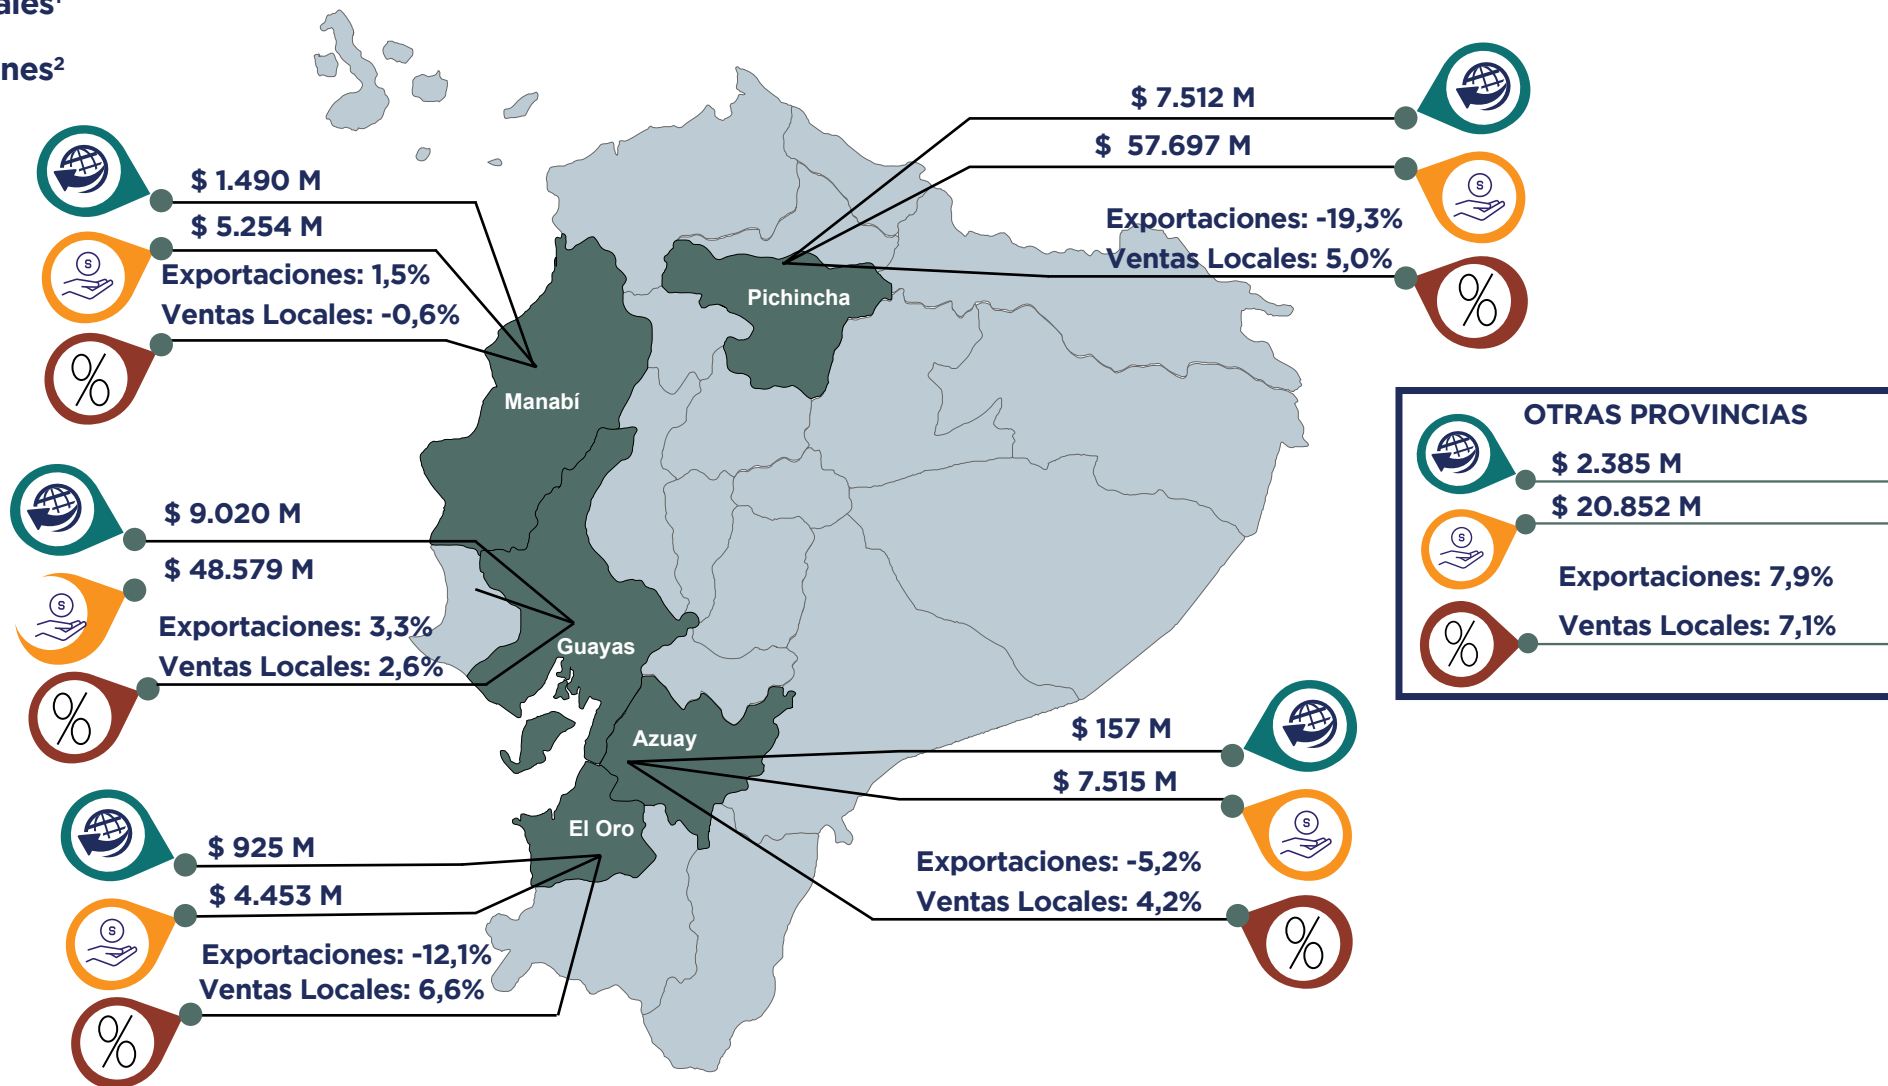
ales¹

nes²

$ 1.490 M
$ 5.254 M
Exportaciones: 1,5%
Ventas Locales: -0,6%

Manabí

$ 9.020 M
$ 48.579 M
Exportaciones: 3,3%
Ventas Locales: 2,6%

Guayas

$ 925 M
$ 4.453 M
Exportaciones: -12,1%
Ventas Locales: 6,6%

El Oro

Azuay

Pichincha

$ 7.512 M
$ 57.697 M
Exportaciones: -19,3%
Ventas Locales: 5,0%

OTRAS PROVINCIAS
$ 2.385 M
$ 20.852 M
Exportaciones: 7,9%
Ventas Locales: 7,1%

$ 157 M
$ 7.515 M
Exportaciones: -5,2%
Ventas Locales: 4,2%

%
%
%
%
%
%